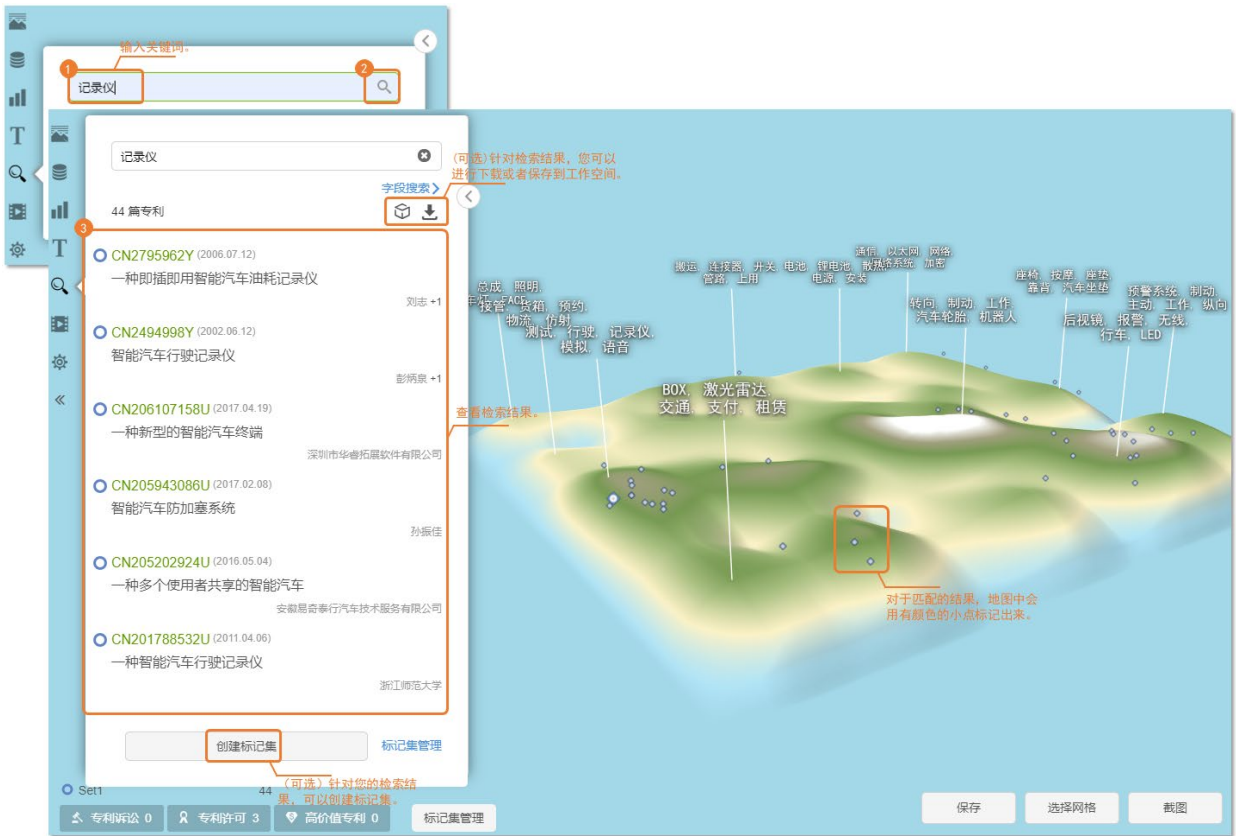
1 输入关键词。

记录仪

2

记录仪

(可选)针对检索结果,您可以进行下载或者保存到工作空间。

字段搜索

44 篇专利

3

CN2795962Y (2006.07.12)
一种即插即用智能汽车油耗记录仪
刘志 +1

CN2494998Y (2002.06.12)
智能汽车行驶记录仪
彭炳泉 +1

CN206107158U (2017.04.19)
一种新型的智能汽车终端
深圳市华睿拓展软件有限公司

CN205943086U (2017.02.08)
智能汽车防加塞系统
孙振佳

CN205202924U (2016.05.04)
一种多个使用者共享的智能汽车
安徽易奇泰行汽车技术服务有限公司

CN201788532U (2011.04.06)
一种智能汽车行驶记录仪
浙江师范大学

创建标记集

标记集管理

(可选)针对您的检索结果,可以创建标记集。

Set1 44

专利诉讼 0 专利许可 3 高价值专利 0 标记集管理

查看检索结果。

总成、照明、平板、FACE
接管、货箱、预约、物流、仿射、测试、行驶、记录仪、模拟、语音

搬运、连接器、开关、电池、管路、上用
锂电池、电源、安装
通信、以太网、网络、散热系统、加密
转向、制动、工作、汽车轮胎、机器人
座椅、按摩、座垫、靠背、汽车坐垫
预警系统、制动、主动、工作、纵向
后视镜、报警、无线、行车、LED

BOX、激光雷达、交通、支付、租赁

对于匹配的结果,地图中会用有颜色的小点标记出来。

保存 选择网格 截图